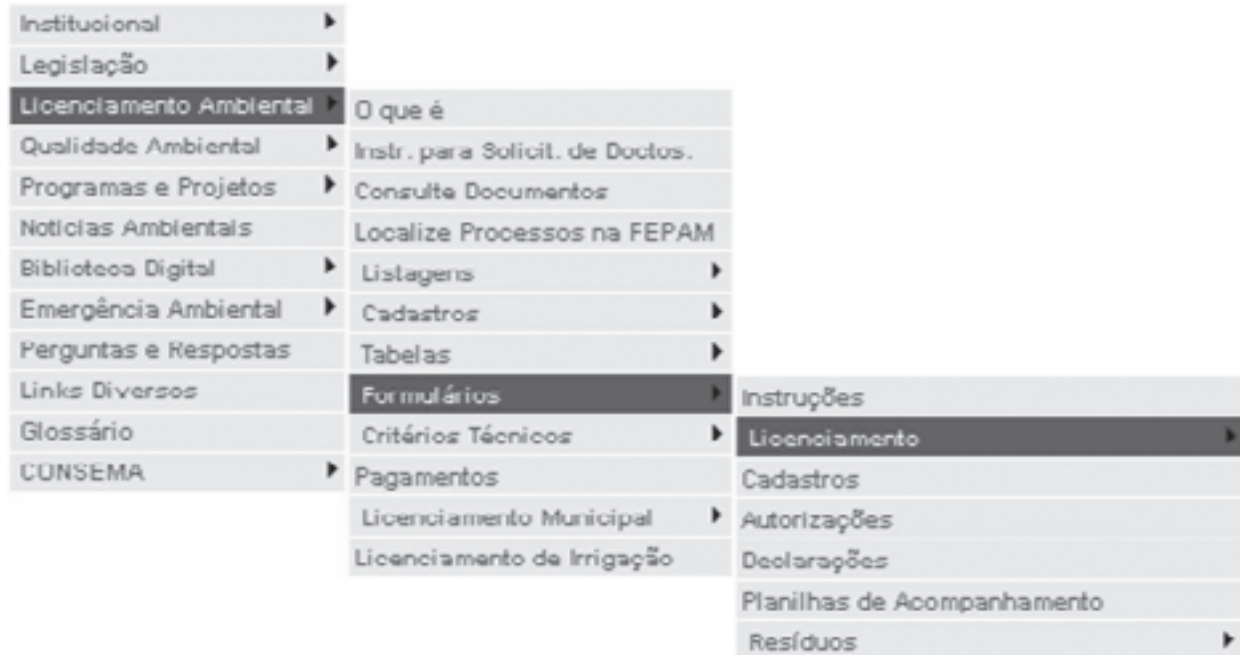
Institucional
Legislação
Licenciamento Ambiental
Qualidade Ambiental
Programas e Projetos
Notícias Ambientais
Biblioteca Digital
Emergência Ambiental
Perguntas e Respostas
Links Diversos
Glossário
CONSEMA

O que é
Instr. para Solicit. de Doctos.
Consulte Documentos
Localize Processos na FEPAM
Listagens
Cadastros
Tabelas
Formulários
Critérios Técnicos
Pagamentos
Licenciamento Municipal
Licenciamento de Irrigação

Instruções
Licenciamento
Cadastros
Autorizações
Declarações
Planilhas de Acompanhamento
Resíduos